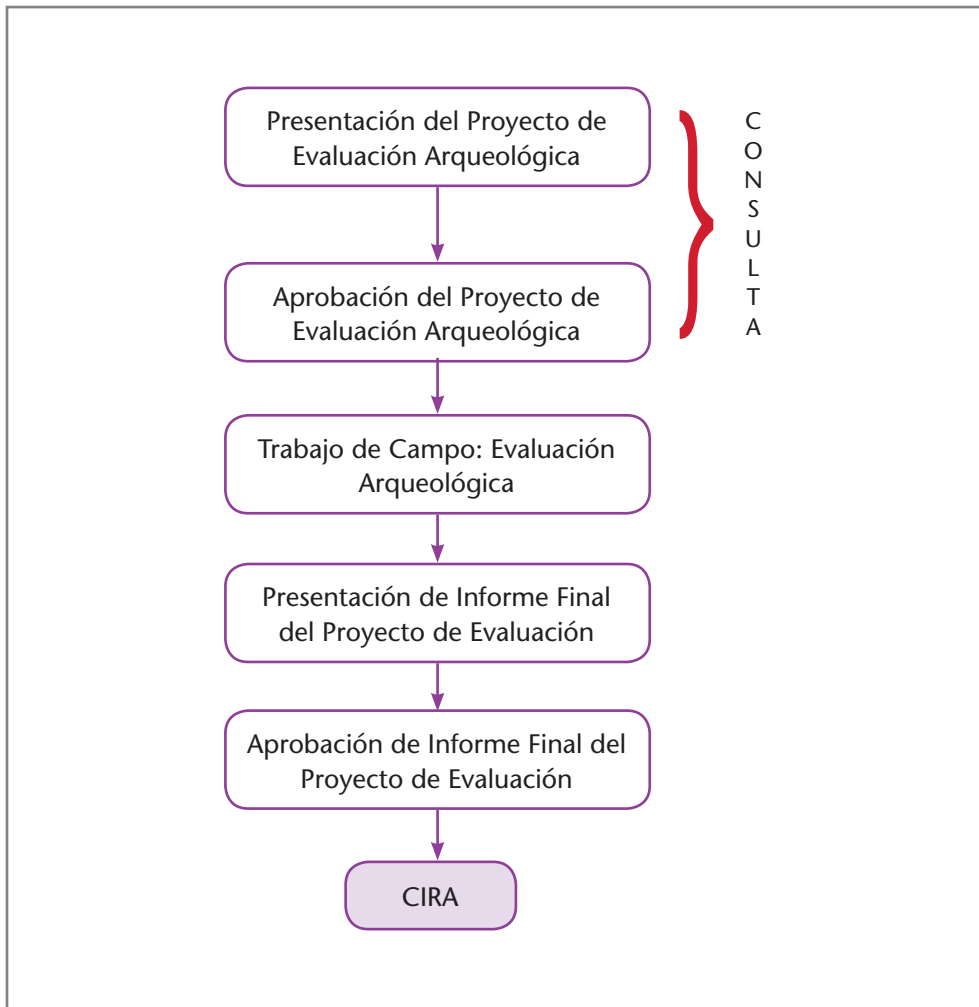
Presentación del Proyecto de Evaluación Arqueológica

Aprobación del Proyecto de Evaluación Arqueológica

C
O
N
S
U
L
T
A

Trabajo de Campo: Evaluación Arqueológica

Presentación de Informe Final del Proyecto de Evaluación

Aprobación de Informe Final del Proyecto de Evaluación

CIRA